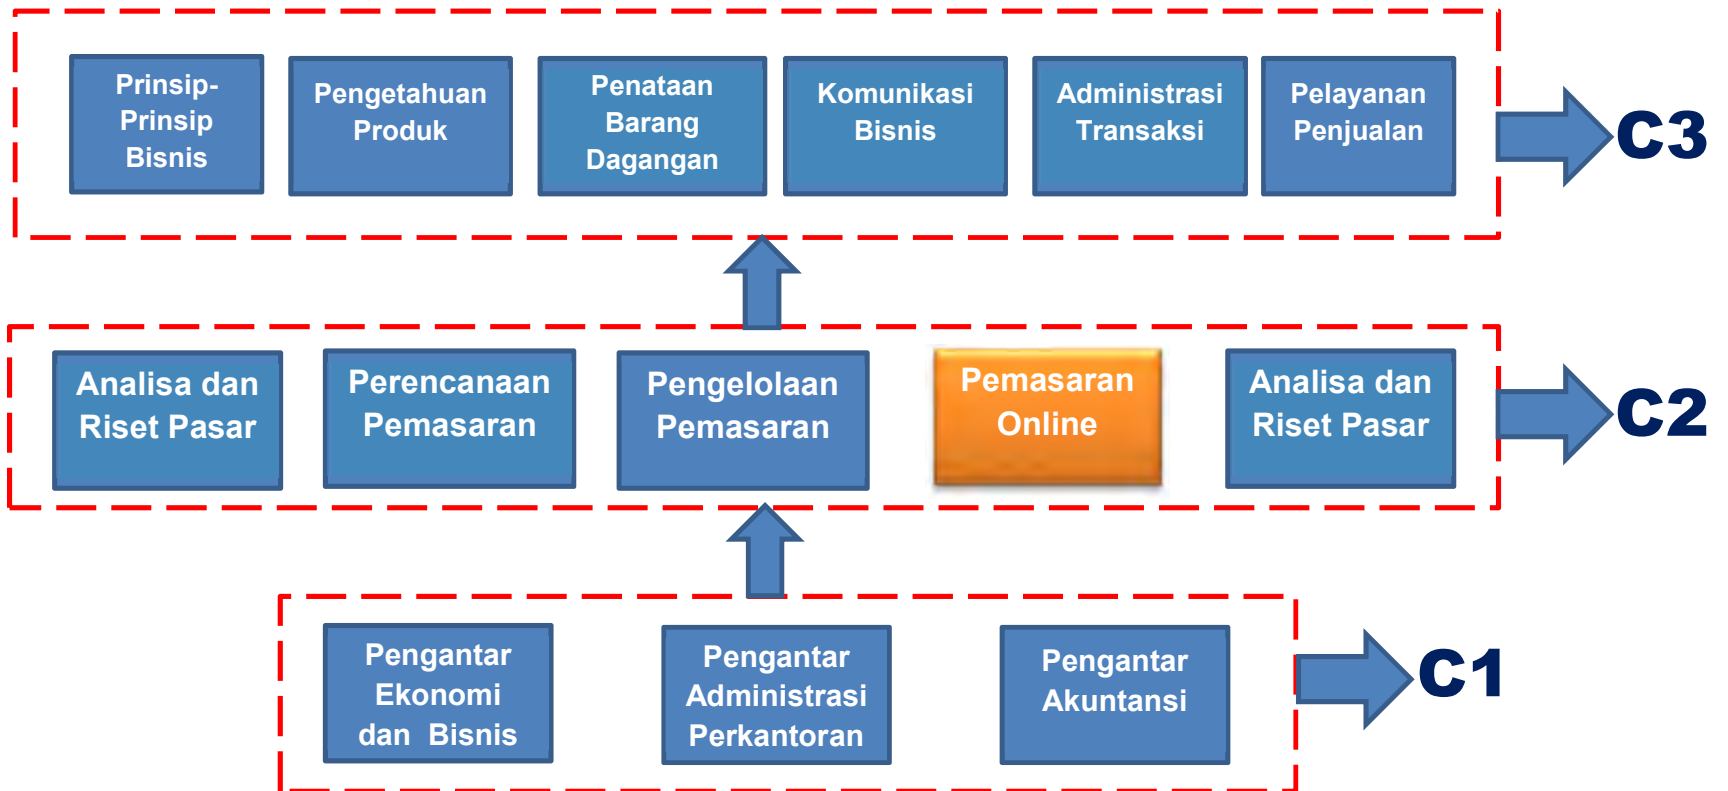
Prinsip-Prinsip Bisnis

Pengetahuan Produk

Penataan Barang Dagangan

Komunikasi Bisnis

Administrasi Transaksi

Pelayanan Penjualan

C3

Analisa dan Riset Pasar

Perencanaan Pemasaran

Pengelolaan Pemasaran

Pemasaran Online

Analisa dan Riset Pasar

C2

Pengantar Ekonomi dan Bisnis

Pengantar Administrasi Perkantoran

Pengantar Akuntansi

C1